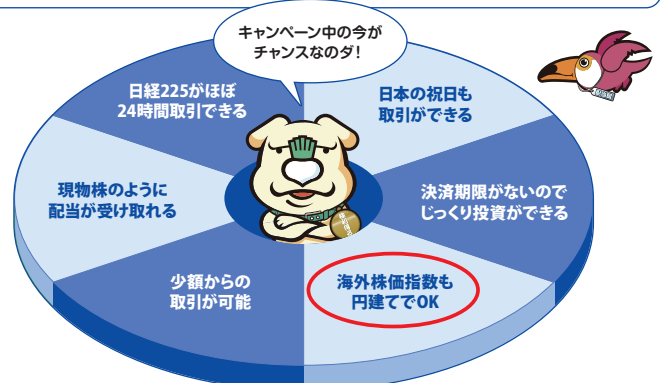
キャンペーン中の今が
チャンスなのダ！

日経225がほぼ
24時間取引できる

日本の祝日も
取引ができる

現物株のように
配当が受け取れる

決済期限がないので
じっくり投資ができる

少額からの
取引が可能

海外株価指数も
円建てでOK